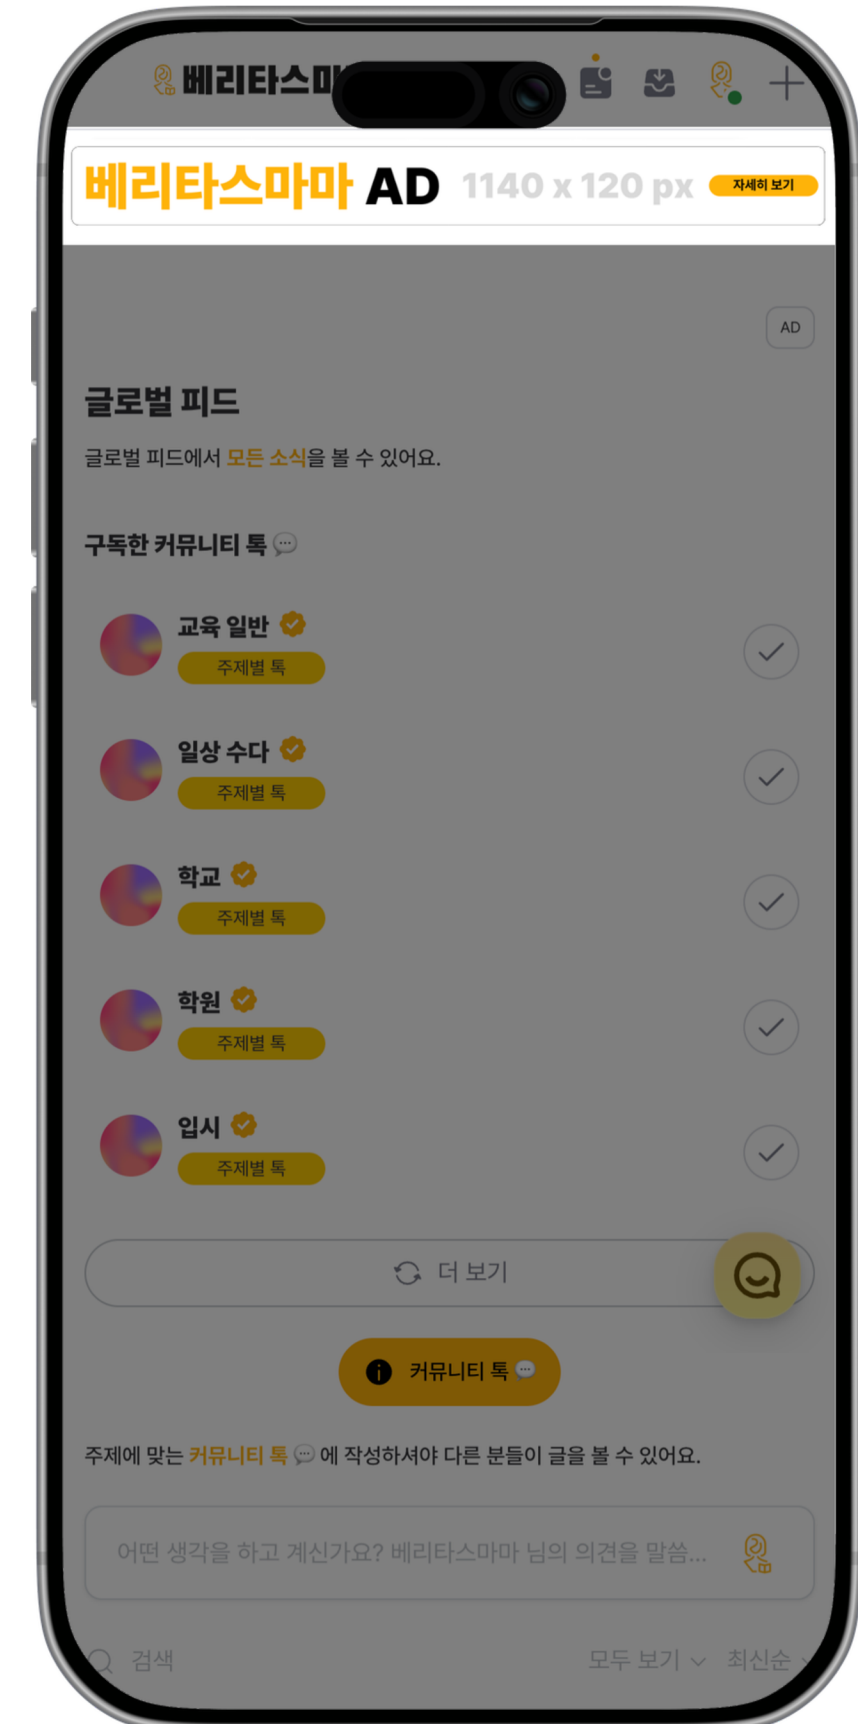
베리타스마

베리타스마마 AD 1140 x 120 px 자세히 보기

AD

글로벌 피드

글로벌 피드에서 모든 소식을 볼 수 있어요.

구독한 커뮤니티 톡

교육 일반
주제별 톡

일상 수다
주제별 톡

학교
주제별 톡

학원
주제별 톡

입시
주제별 톡

더 보기

커뮤니티 톡

주제에 맞는 커뮤니티 톡 에 작성하셔야 다른 분들이 글을 볼 수 있어요.

어떤 생각을 하고 계신가요? 베리타스마마 님의 의견을 말씀...

검색 모두 보기 최신순